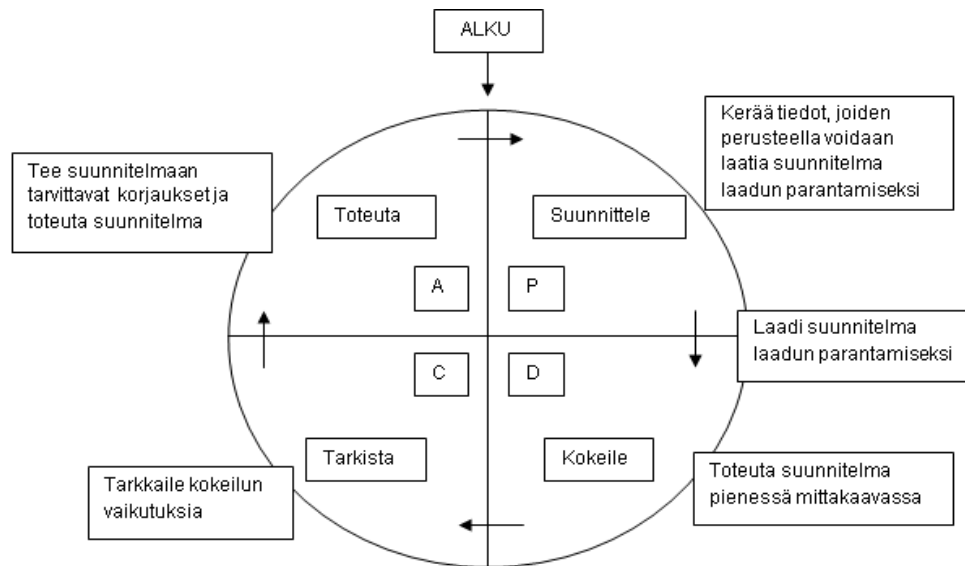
ALKU

Kerää tiedot, joiden perusteella voidaan laatia suunnitelma laadun parantamiseksi

Tee suunnitelmaan tarvittavat korjaukset ja toteuta suunnitelma

Toteuta

Suunnittele

A

P

Laadi suunnitelma laadun parantamiseksi

C

D

Tarkista

Kokeile

Tarkkaile kokeilun vaikutuksia

Toteuta suunnitelma pienessä mittakaavassa